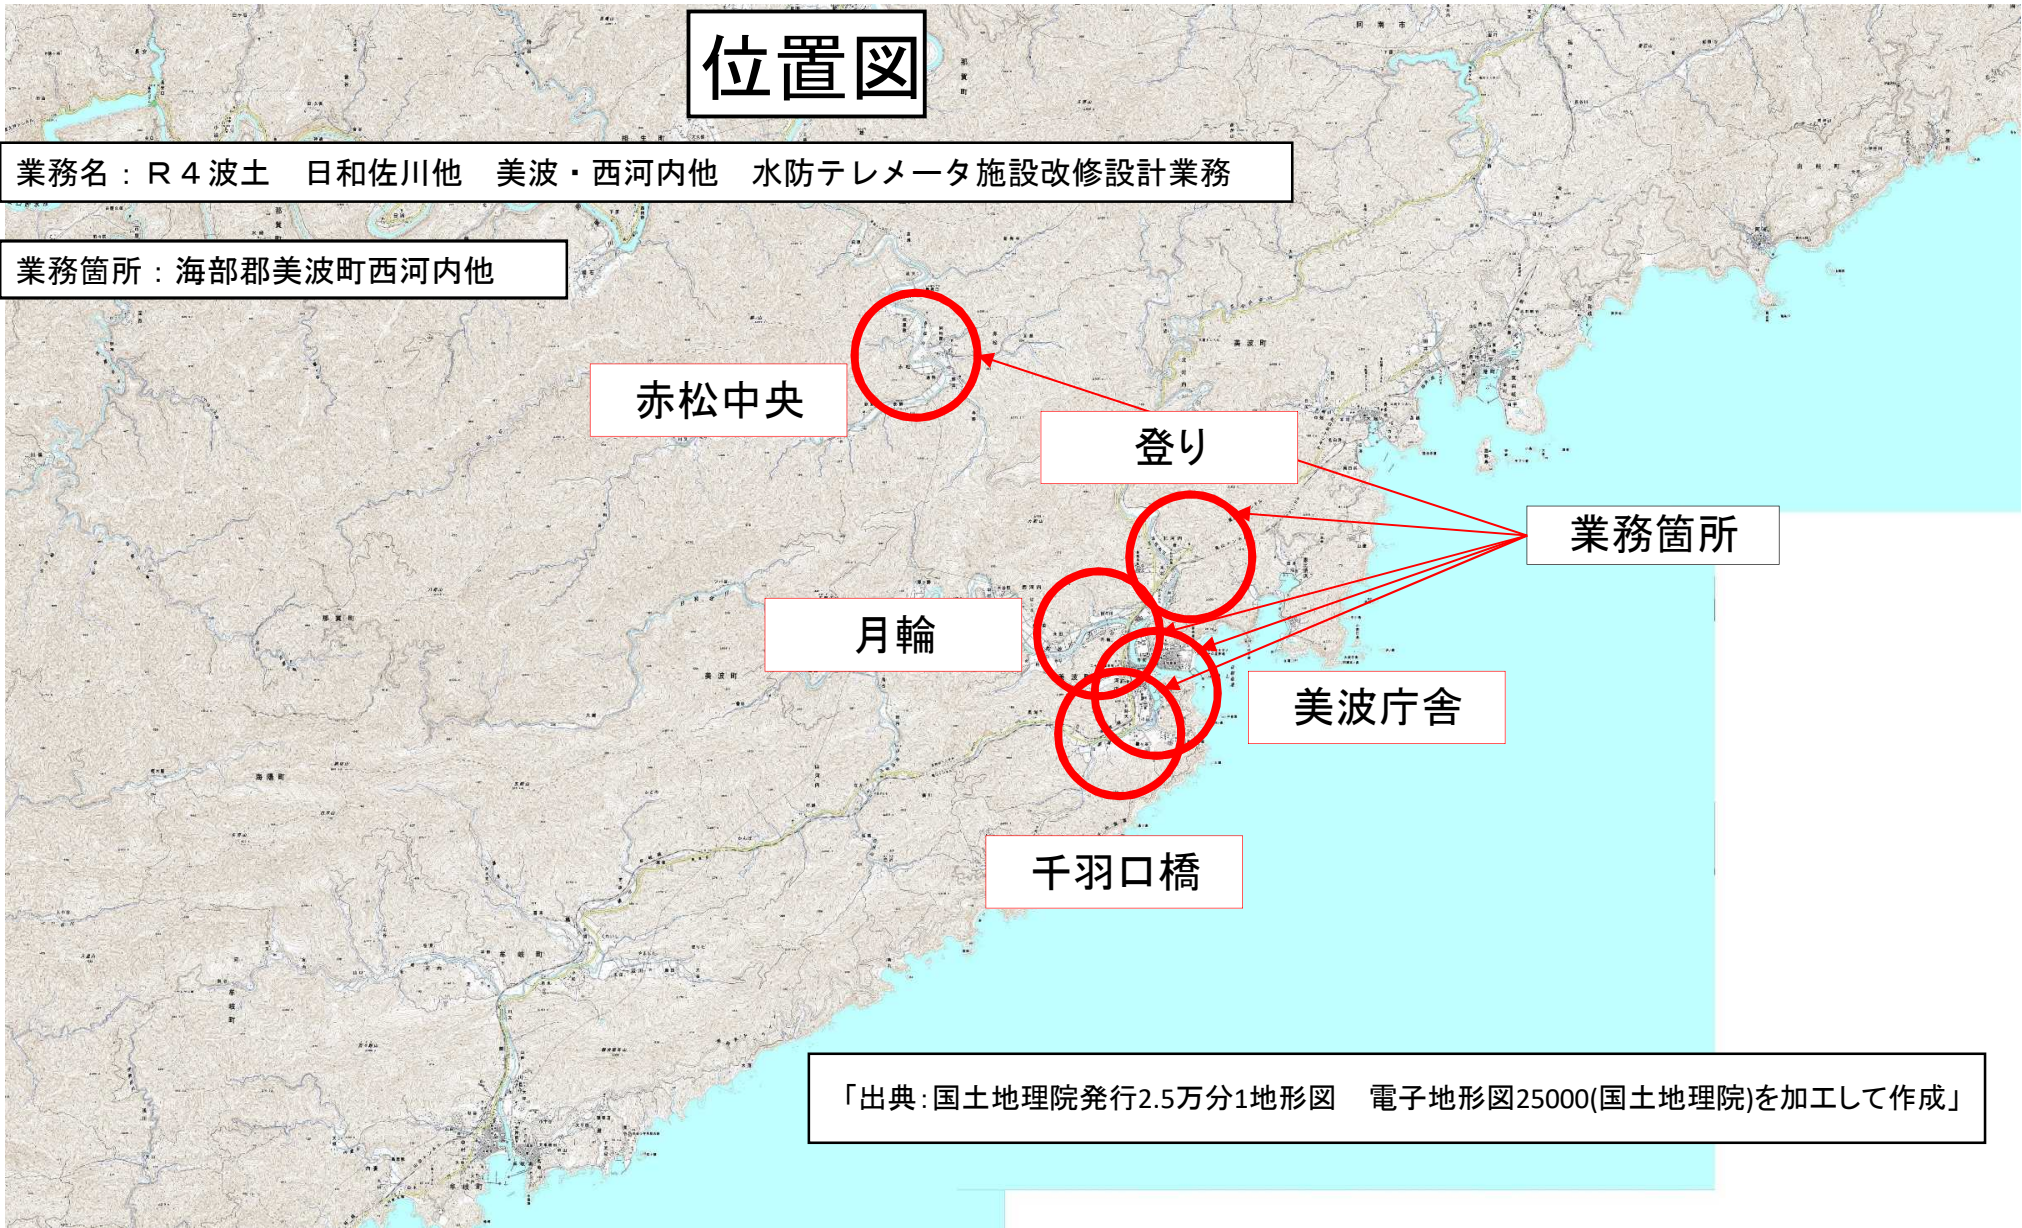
位置図

業務名：Ｒ４波土　日和佐川他　美波・西河内他　水防テレメータ施設改修設計業務

業務箇所：海部郡美波町西河内他

赤松中央

登り

業務箇所

月輪

美波庁舎

千羽口橋

「出典：国土地理院発行2.5万分1地形図　電子地形図25000(国土地理院)を加工して作成」